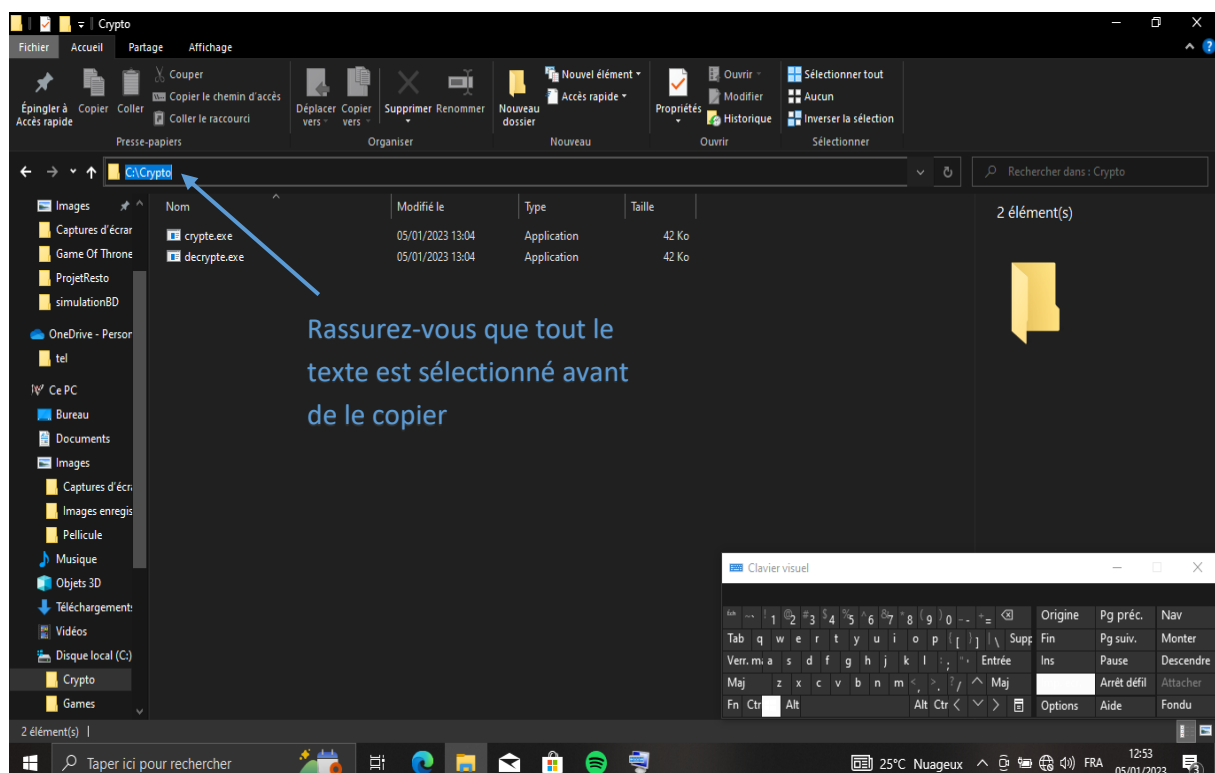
Crypto

Fichier Accueil Partage Affichage

Épingler à Accès rapide Copier Coller
Couper
Copier le chemin d'accès
Coller le raccourci
Presse-papiers

Déplacer vers Copier vers Supprimer Renommer
Organiser

Nouveau dossier
Nouvel élément
Accès rapide
Nouveau

Propriétés
Ouvrir
Modifier
Historique
Ouvrir

Sélectionner tout
Aucun
Inverser la sélection
Sélectionner

C:\Crypto

Rechercher dans : Crypto

Images
Captures d'écran
Game Of Throne
ProjetResto
simulationBD
OneDrive - Person
tel
Ce PC
Bureau
Documents
Images
Captures d'écra
Images enregis
Pellicule
Musique
Objets 3D
Téléchargements
Vidéos
Disque local (C:)
Crypto
Games

| Nom | Modifié le | Type | Taille |
|---|---|---|---|
| crypte.exe | 05/01/2023 13:04 | Application | 42 Ko |
| decrypte.exe | 05/01/2023 13:04 | Application | 42 Ko |

2 élément(s)

Rassurez-vous que tout le texte est sélectionné avant de le copier

Clavier visuel

Esc ~ 1 2 3 4 5 6 7 8 9 0 - = ⌫ Origine Pg préc. Nav
Tab q w e r t y u i o p [ ] \ Supp Fin Pg suiv. Monter
Verr.maj a s d f g h j k l ; ' Entrée Ins Pause Descendre
Maj z x c v b n m , . / ^ Maj Arrêt défil Attacher
Fn Ctrl Alt Alt Ctrl < v > Options Aide Fondu

2 élément(s)

Taper ici pour rechercher

25°C Nuageux FRA 12:53 05/01/2023